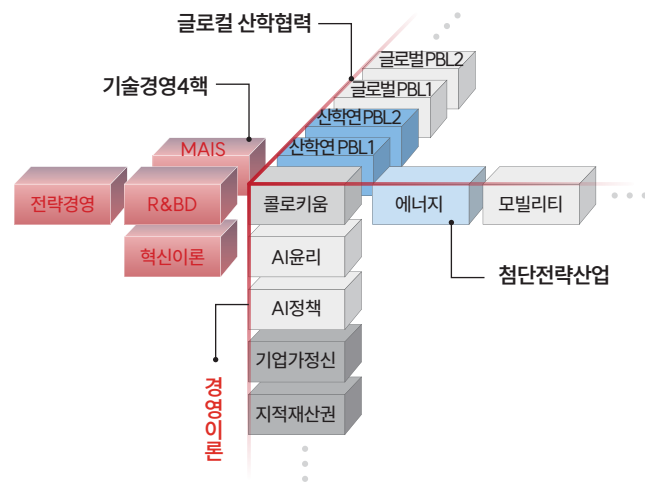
글로컬 산학협력

기술경영4핵

글로벌PBL2

글로벌PBL1

산학연PBL2

산학연PBL1

MAIS

전략경영

R&BD

혁신이론

콜로키움

에너지

모빌리티

AI윤리

첨단전략산업

AI정책

기업가정신

지적재산권

경영이론